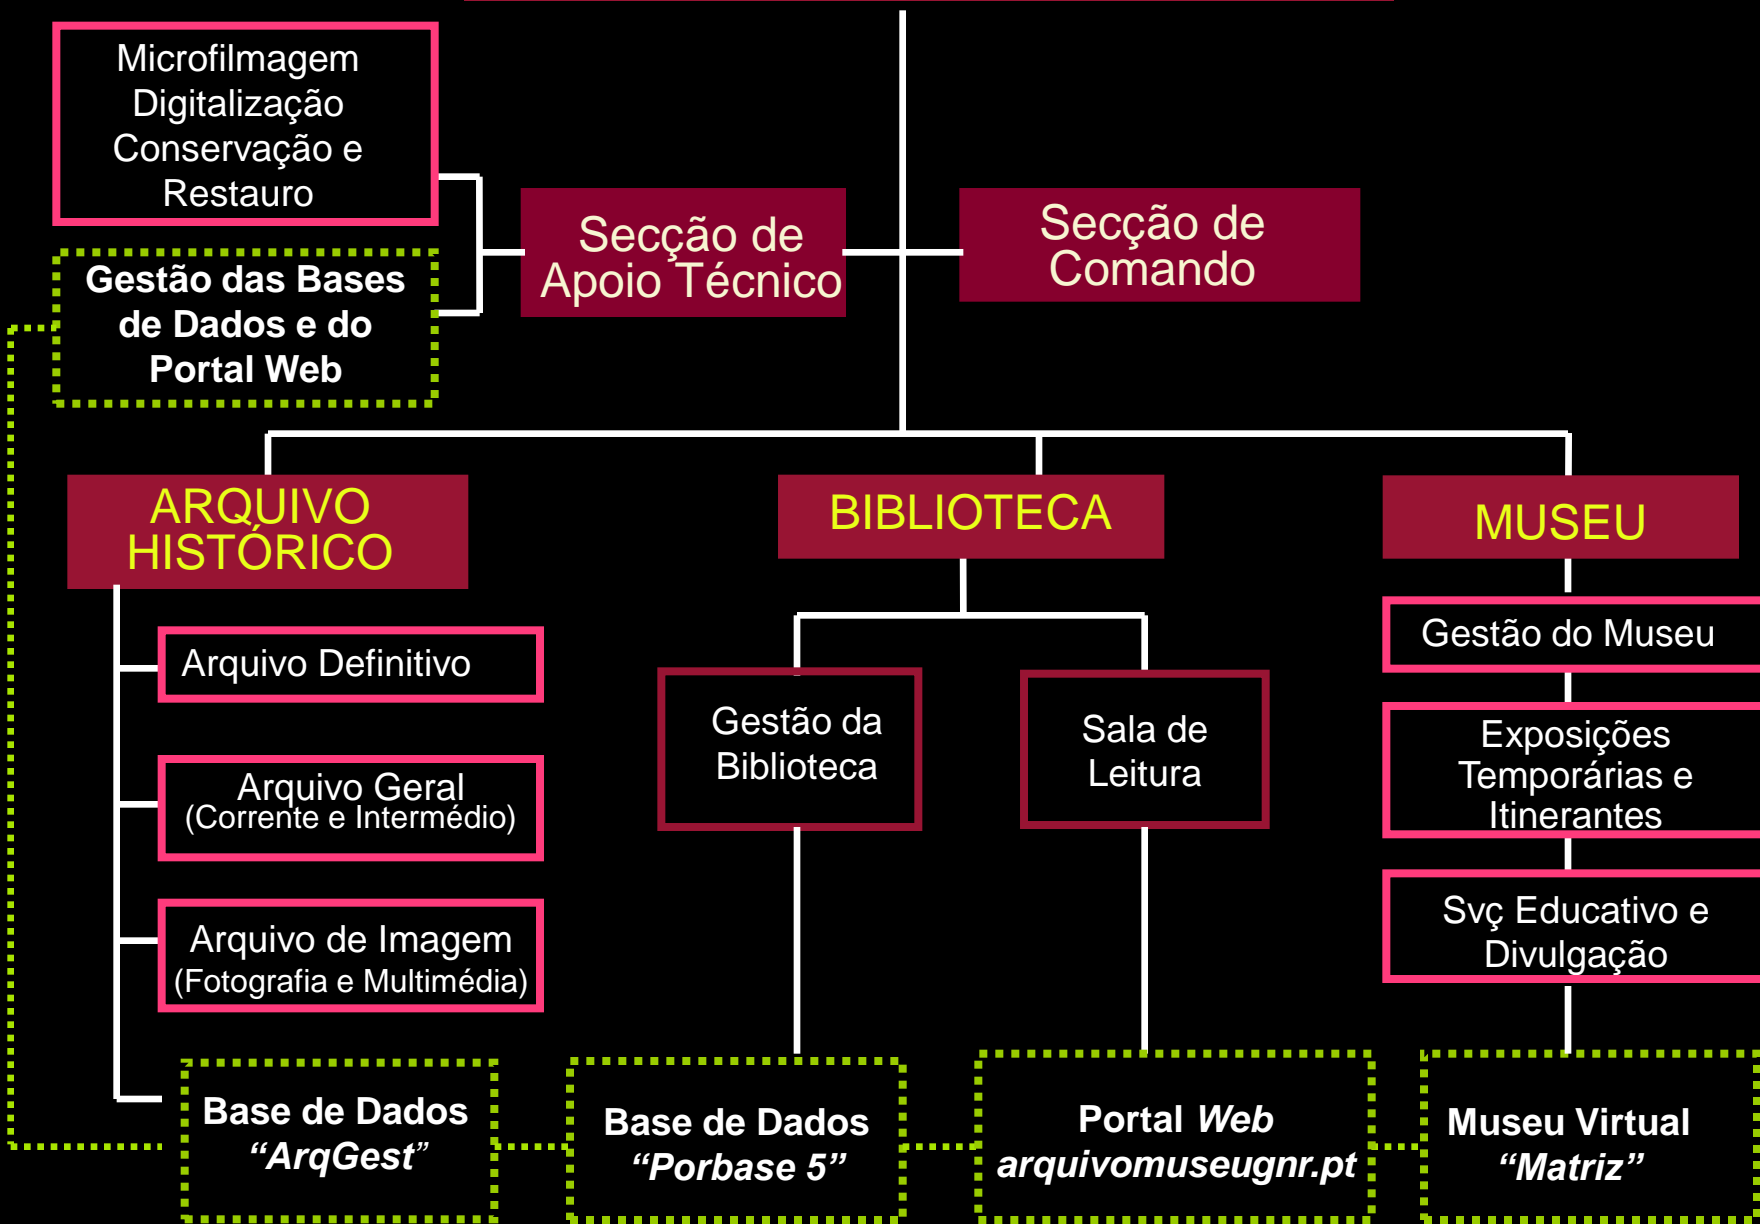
Microfilmagem
Digitalização
Conservação e Restauro

Gestão das Bases de Dados e do Portal Web

Secção de Apoio Técnico

Secção de Comando

ARQUIVO HISTÓRICO

Arquivo Definitivo

Arquivo Geral
(Corrente e Intermédio)

Arquivo de Imagem
(Fotografia e Multimédia)

Base de Dados
*"ArqGest"*

BIBLIOTECA

Gestão da Biblioteca

Sala de Leitura

Base de Dados
*"Porbase 5"*

Portal *Web*
*arquivomuseugnr.pt*

MUSEU

Gestão do Museu

Exposições Temporárias e Itinerantes

Svç Educativo e Divulgação

Museu Virtual
*"Matriz"*